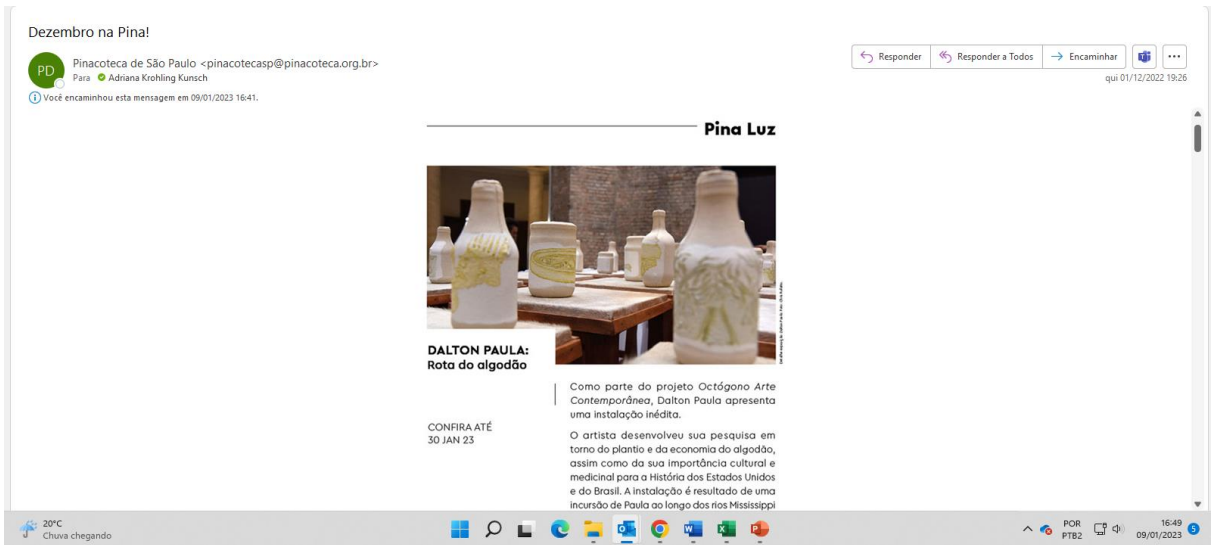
Dezembro na Pina!

PD

Pinacoteca de São Paulo <pinacotecasp@pinacoteca.org.br>

Para Adriana Krohling Kunsch

Você encaminhou esta mensagem em 09/01/2023 16:41.

Responder | Responder a Todos | Encaminhar | ...

qui 01/12/2022 19:26

Pina Luz

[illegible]

DALTON PAULA: Rota do algodão

CONFIRA ATÉ 30 JAN 23

Como parte do projeto *Octógono Arte Contemporânea*, Dalton Paula apresenta uma instalação inédita.

O artista desenvolveu sua pesquisa em torno do plantio e da economia do algodão, assim como da sua importância cultural e medicinal para a História dos Estados Unidos e do Brasil. A instalação é resultado de uma incursão de Paula ao longo dos rios Mississippi

20°C
Chuva chegando

POR
PTB2

16:49
09/01/2023

5